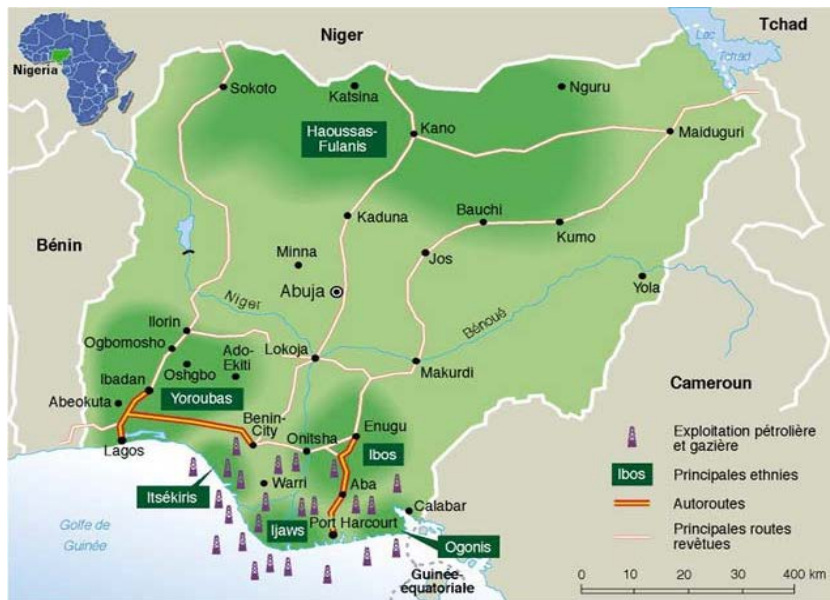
Nigeria

Niger

Tchad

Lac Tchad

Sokoto

Katsina

Nguru

Haoussas-Fulanis

Kano

Maiduguri

Bénin

Kaduna

Bauchi

Kumo

Minna

Jos

Niger

Abuja

Yola

Bénoué

Ilorin

Ogbomosho

Ado-Ekiti

Oshgbo

Lokoja

Makurdi

Ibadan

Abeokuta

Yoroubas

Cameroun

Benin-City

Enugu

Lagos

Onitsha

Ibos

Itsékiris

Warri

Aba

Calabar

Golfe de Guinée

Ijaws

Port Harcourt

Ogonis

Guinée équatoriale

Exploitation pétrolière et gazière

Ibos Principales ethnies

Autoroutes

Principales routes revêtues

0 10 20 30 400 km